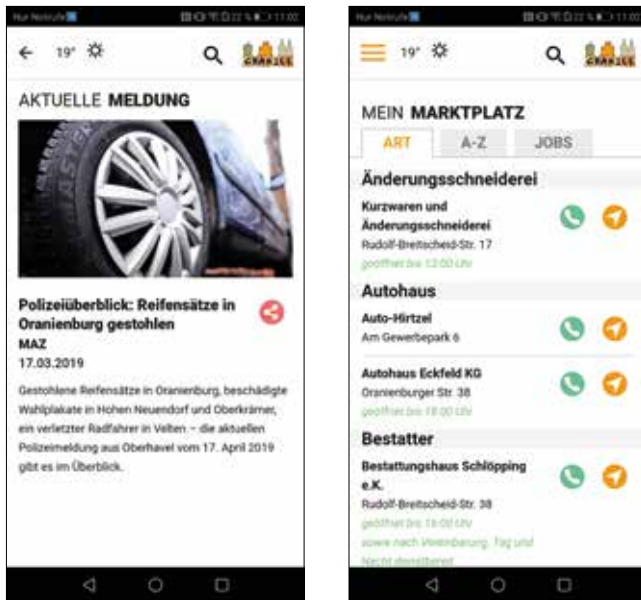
Nur Notrufe 11:02

19° 

AKTUELLE MELDUNG

Polizeiüberblick: Reifensätze in Oranienburg gestohlen

MAZ

17.03.2019

Gestohlene Reifensätze in Oranienburg, beschädigte Wahlplakate in Hohen Neuendorf und Oberkrämer, ein verletzter Radfahrer in Velten – die aktuellen Polizeimeldung aus Oberhavel vom 17. April 2019 gibt es im Überblick.

Nur Notrufe 11:02

19°

MEIN MARKTPLATZ

ART | A-Z | JOBS

Änderungsschneiderei

Kurzwaren und Änderungsschneiderei
Rudolf-Breitscheid-Str. 17
geöffnet bis 12:00 Uhr

Autohaus

Auto-Hirtzel
Am Gewerbepark 6

Autohaus Eckfeld KG
Oranienburger Str. 38
geöffnet bis 18:00 Uhr

Bestatter

Bestattungshaus Schlöpping e.K.
Rudolf-Breitscheid-Str. 38
geöffnet bis 16:00 Uhr
sowie nach Vereinbarung. Tag und Nacht dienstbereit